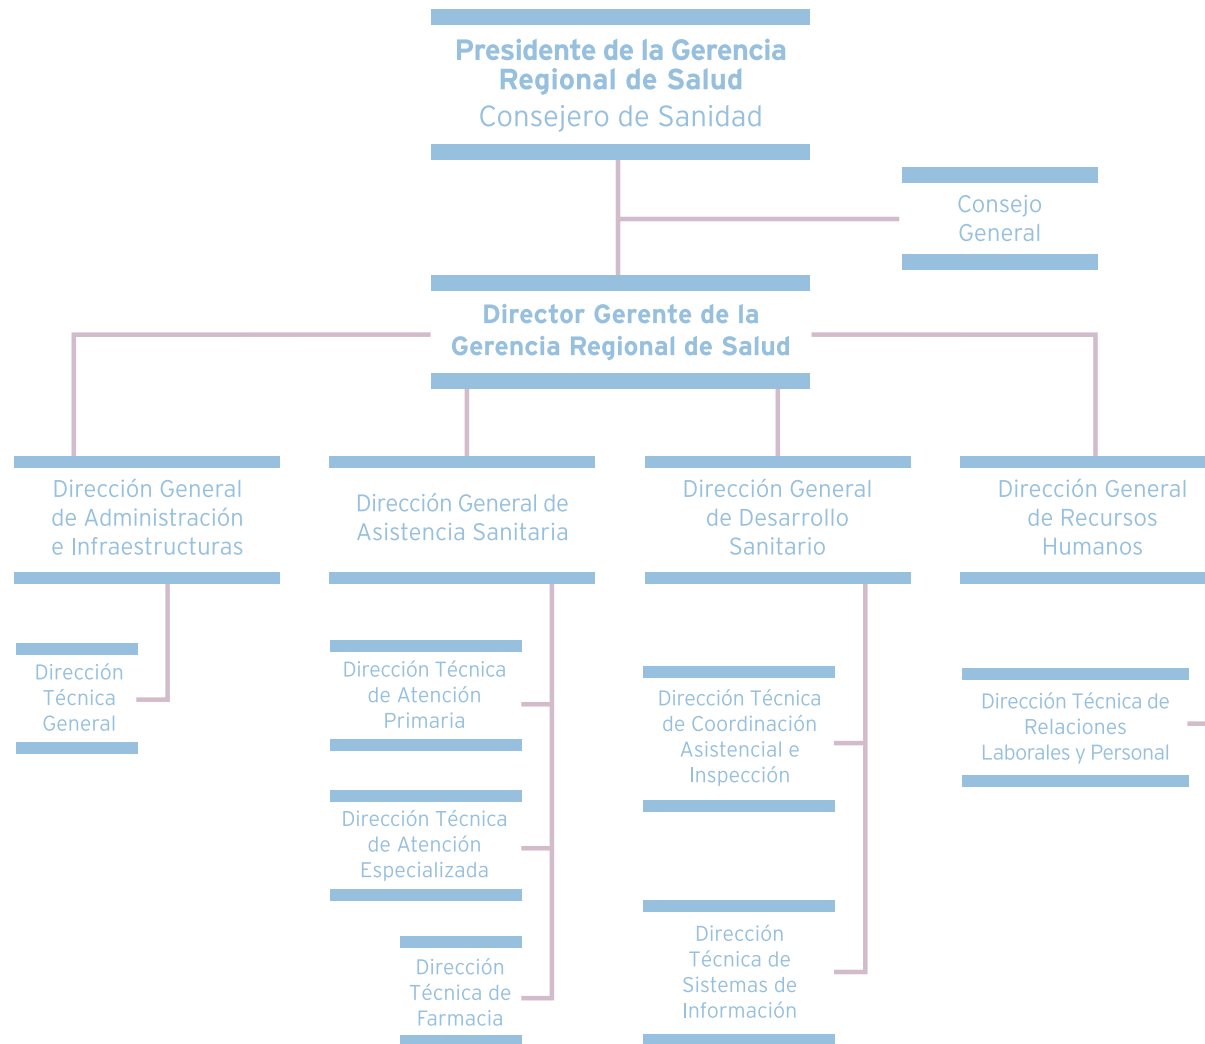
Presidente de la Gerencia Regional de Salud
Consejero de Sanidad

Consejo General

Director Gerente de la Gerencia Regional de Salud

Dirección General de Administración e Infraestructuras

Dirección General de Asistencia Sanitaria

Dirección General de Desarrollo Sanitario

Dirección General de Recursos Humanos

Dirección Técnica General

Dirección Técnica de Atención Primaria

Dirección Técnica de Atención Especializada

Dirección Técnica de Farmacia

Dirección Técnica de Coordinación Asistencial e Inspección

Dirección Técnica de Sistemas de Información

Dirección Técnica de Relaciones Laborales y Personal